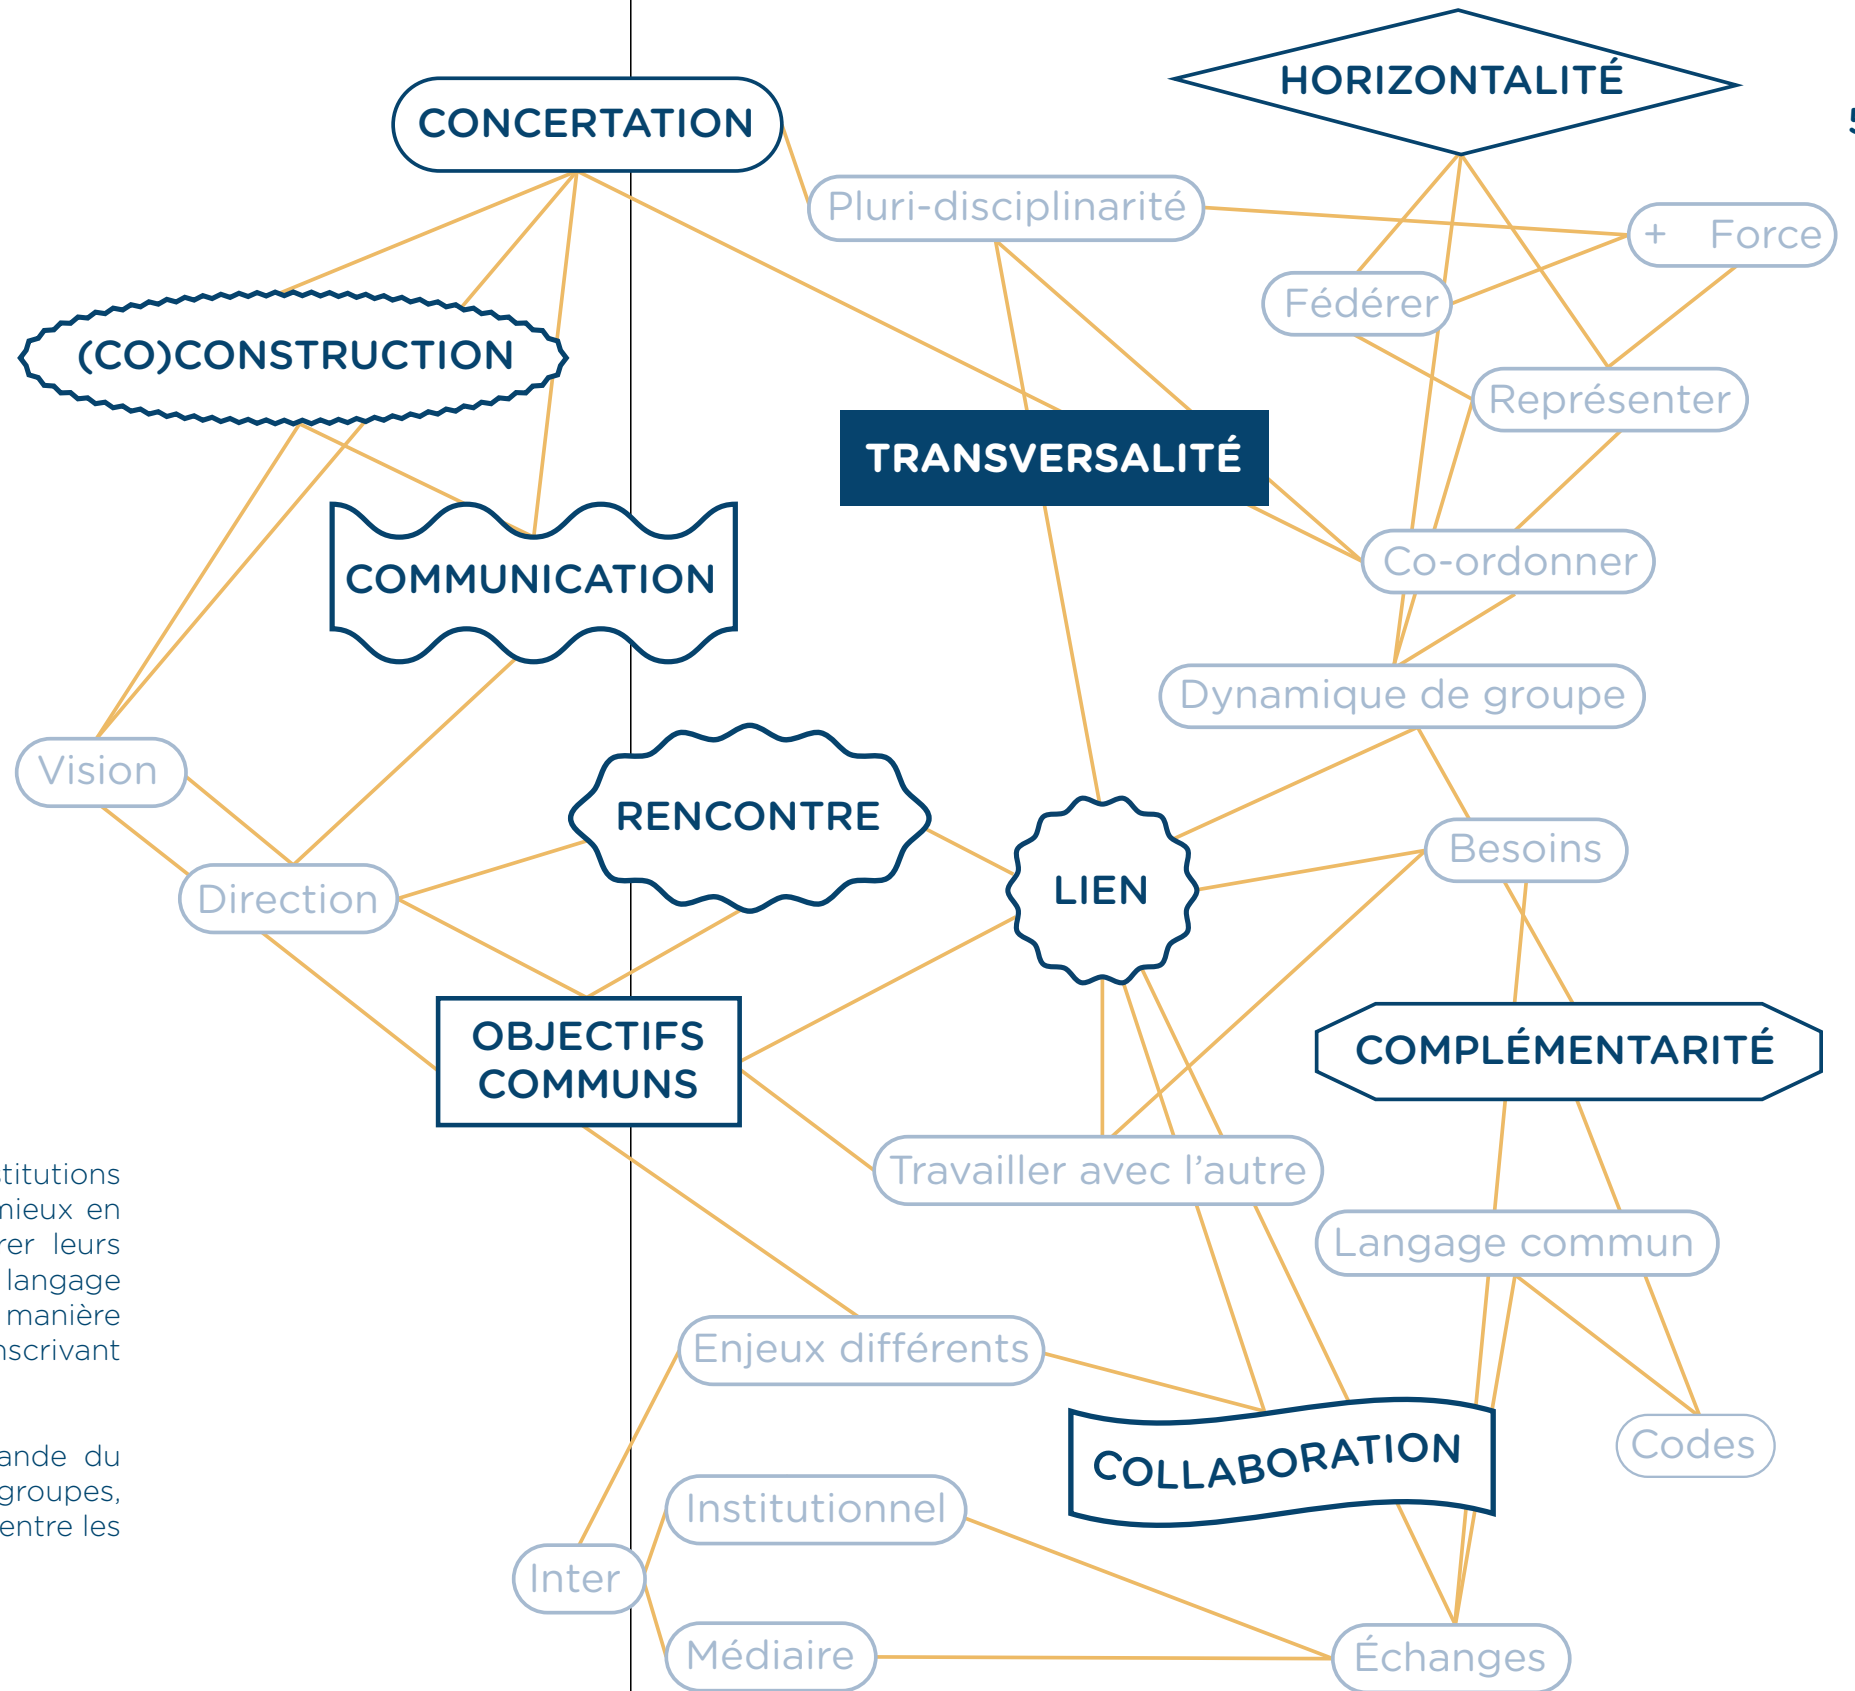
HORIZONTALITÉ

CONCERTATION

Pluri-disciplinarité

+ Force

Fédérer

(CO)CONSTRUCTION

Représenter

TRANSVERSALITÉ

COMMUNICATION

Co-ordonner

Dynamique de groupe

Vision

RENCONTRE

LIEN

Besoins

Direction

OBJECTIFS COMMUNS

COMPLÉMENTARITÉ

Travailler avec l'autre

Langage commun

Enjeux différents

COLLABORATION

Codes

Institutionnel

Inter

Médiaire

Échanges

titutions
nieux en
rer leurs
langage
manière
nscrivant

ande du
groupes,
entre les